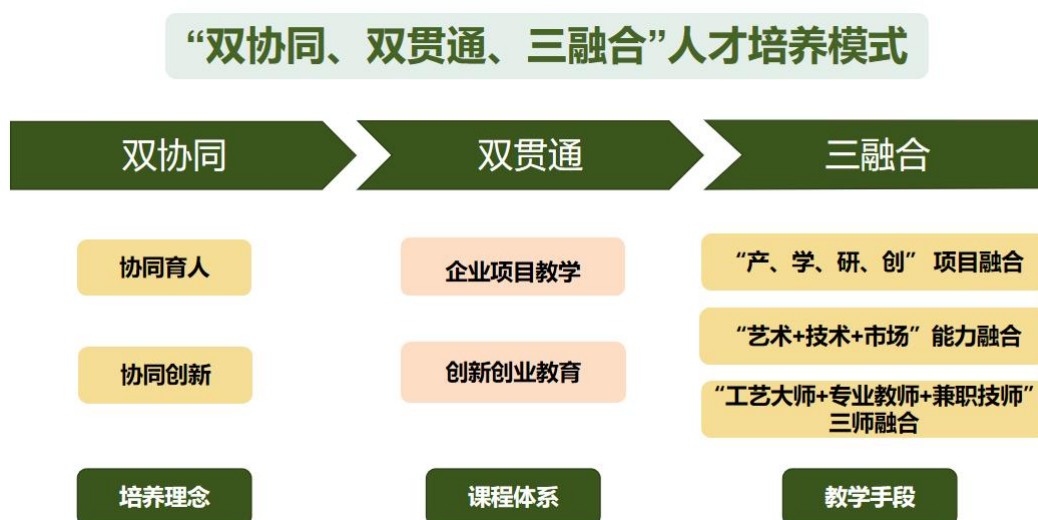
“双协同、双贯通、三融合”人才培养模式

双协同

协同育人

协同创新

培养理念

双贯通

企业项目教学

创新创业教育

课程体系

三融合

“产、学、研、创” 项目融合

“艺术+技术+市场” 能力融合

“工艺大师+专业教师+兼职技师” 三师融合

教学手段